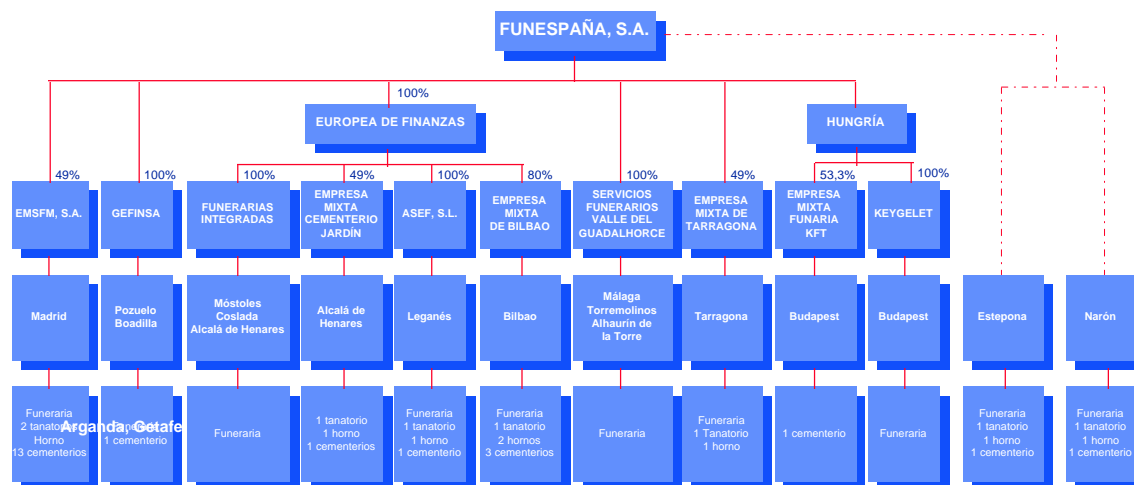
FUNESPAÑA, S.A.

100%

EUROPEA DE FINANZAS

HUNGRÍA

49%
EMSFM, S.A.

100%
GEFINSA

100%
FUNERARIAS INTEGRADAS

49%
EMPRESA MIXTA CEMENTERIO JARDÍN

100%
ASEF, S.L.

80%
EMPRESA MIXTA DE BILBAO

100%
SERVICIOS FUNERARIOS VALLE DEL GUADALHORCE

49%
EMPRESA MIXTA DE TARRAGONA

53,3%
EMPRESA MIXTA FUNARIA KFT

100%
KEYGELET

Madrid

Pozuelo Boadilla

Móstoles Coslada Alcalá de Henares

Alcalá de Henares

Leganés

Bilbao

Málaga Torremolinos Alhaurín de la Torre

Tarragona

Budapest

Budapest

Estepona

Narón

Funeraria 2 tanatorios Horno 13 cementerios

Arganda, Getafe

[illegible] 1 cementerio

Funeraria

1 tanatorio 1 horno 1 cementerios

Funeraria 1 tanatorio 1 horno 1 cementerio

Funeraria 1 tanatorio 2 hornos 3 cementerios

Funeraria

Funeraria 1 Tanatorio 1 horno

1 cementerio

Funeraria

Funeraria 1 tanatorio 1 horno 1 cementerio

Funeraria 1 tanatorio 1 horno 1 cementerio